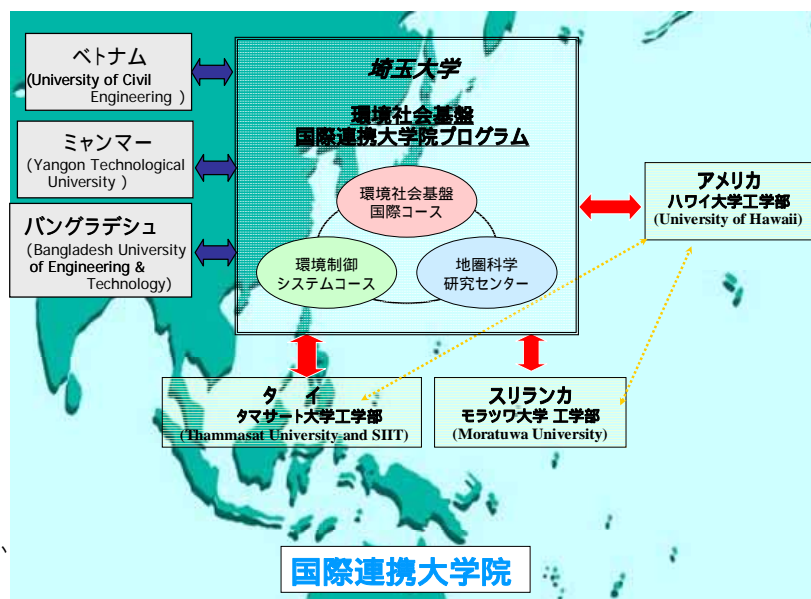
ベトナム
(University of Civil Engineering )

ミャンマー
(Yangon Technological University )

バングラデシュ
(Bangladesh University of Engineering & Technology)

埼玉大学

環境社会基盤
国際連携大学院プログラム

環境社会基盤
国際コース

環境制御
システムコース

地圏科学
研究センター

アメリカ
ハワイ大学工学部
(University of Hawaii)

タ イ
タマサート大学工学部
(Thammasat University and SIIT)

スリランカ
モラツワ大学 工学部
(Moratuwa University)

国際連携大学院